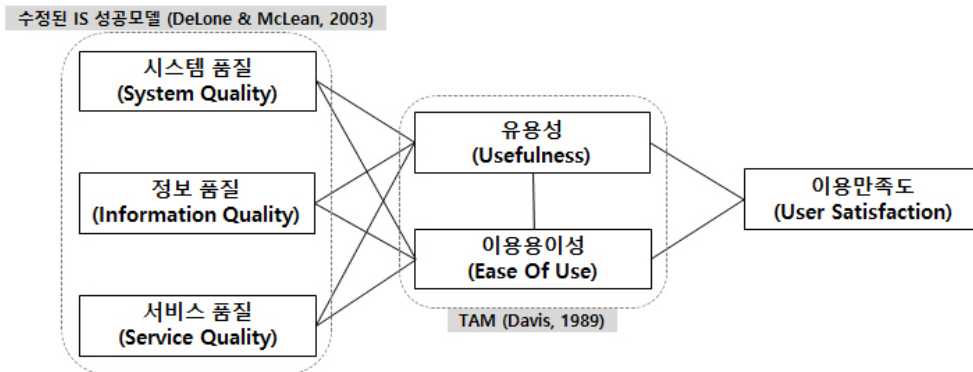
수정된 IS 성공모델 (DeLone & McLean, 2003)

시스템 품질
(System Quality)

정보 품질
(Information Quality)

서비스 품질
(Service Quality)

유용성
(Usefulness)

이용용이성
(Ease Of Use)

TAM (Davis, 1989)

이용만족도
(User Satisfaction)